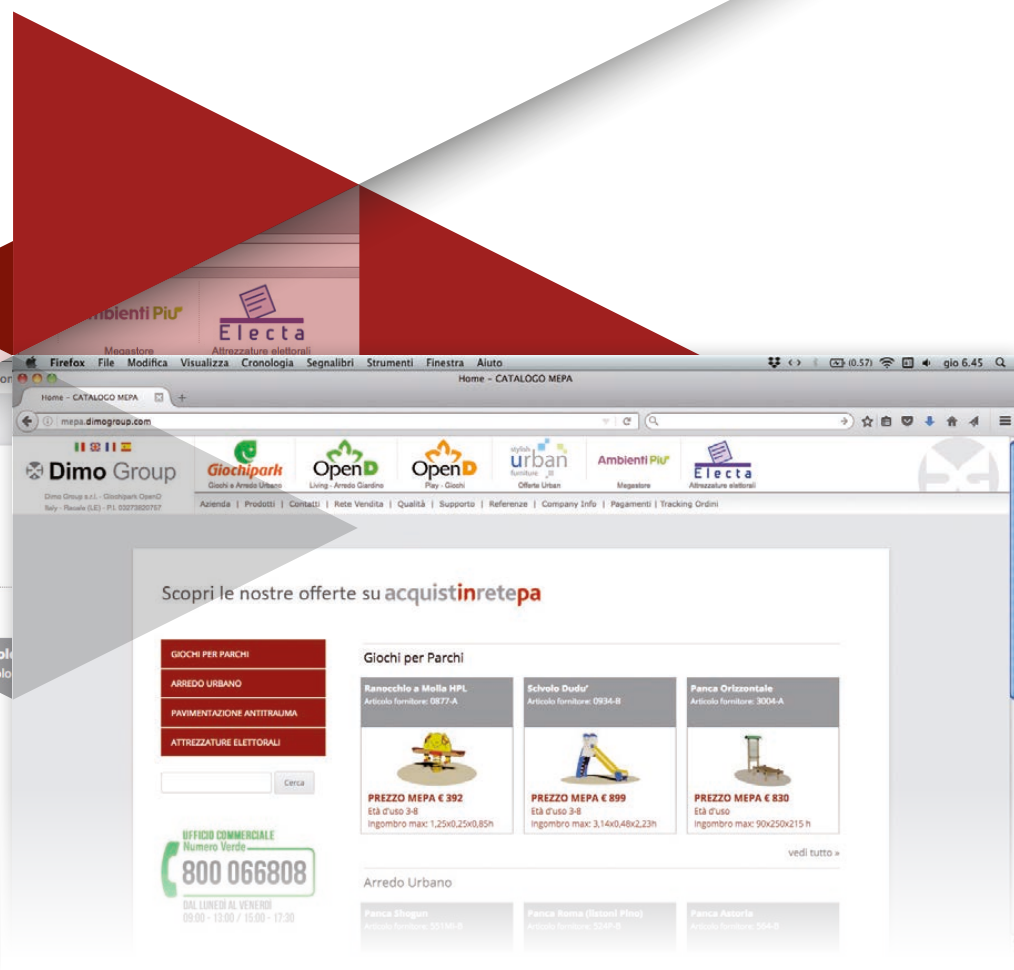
mbienti Piu'
Megastore
Electa
Attrezzature elettorali

Firefox File Modifica Visualizza Cronologia Segnalibri Strumenti Finestra Aiuto
(0.57) gio 6.45
Home - CATALOGO MEPA
Home - CATALOGO MEPA
mepa.dimogroup.com

Dimo Group
Dimo Group s.r.l. - Giochipark OpenD Italy - Racale (LE) - P.I. 03273820757
Giochipark
Giochi e Arredo Urbano
OpenD
Living - Arredo Giardino
OpenD
Play - Giochi
stylish urban furniture
Offerte Urban
Ambienti Piu'
Megastore
Electa
Attrezzature elettorali

Azienda | Prodotti | Contatti | Rete Vendita | Qualità | Supporto | Referenze | Company Info | Pagamenti | Tracking Ordini

Scopri le nostre offerte su acquistinretepa

GIOCHI PER PARCHI
ARREDO URBANO
PAVIMENTAZIONE ANTITRAUMA
ATTREZZATURE ELETTORALI

Cerca

UFFICIO COMMERCIALE
Numero Verde
800 066808
DAL LUNEDÌ AL VENERDÌ
09:00 - 13:00 / 15:00 - 17:30

Giochi per Parchi

Ranocchio a Molla HPL
Articolo fornitore: 0877-A
PREZZO MEPA € 392
Età d'uso 3-8
Ingombro max: 1,25x0,25x0,85h

Scivolo Dudu'
Articolo fornitore: 0934-B
PREZZO MEPA € 899
Età d'uso 3-8
Ingombro max: 3,14x0,48x2,23h

Panca Orizzontale
Articolo fornitore: 3004-A
PREZZO MEPA € 830
Età d'uso
Ingombro max: 90x250x215 h

vedi tutto »

Arredo Urbano

Panca Shogun
Articolo fornitore: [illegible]
Panca Roma (listoni Pino)
Articolo fornitore: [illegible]
Panca Asturia
Articolo fornitore: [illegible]